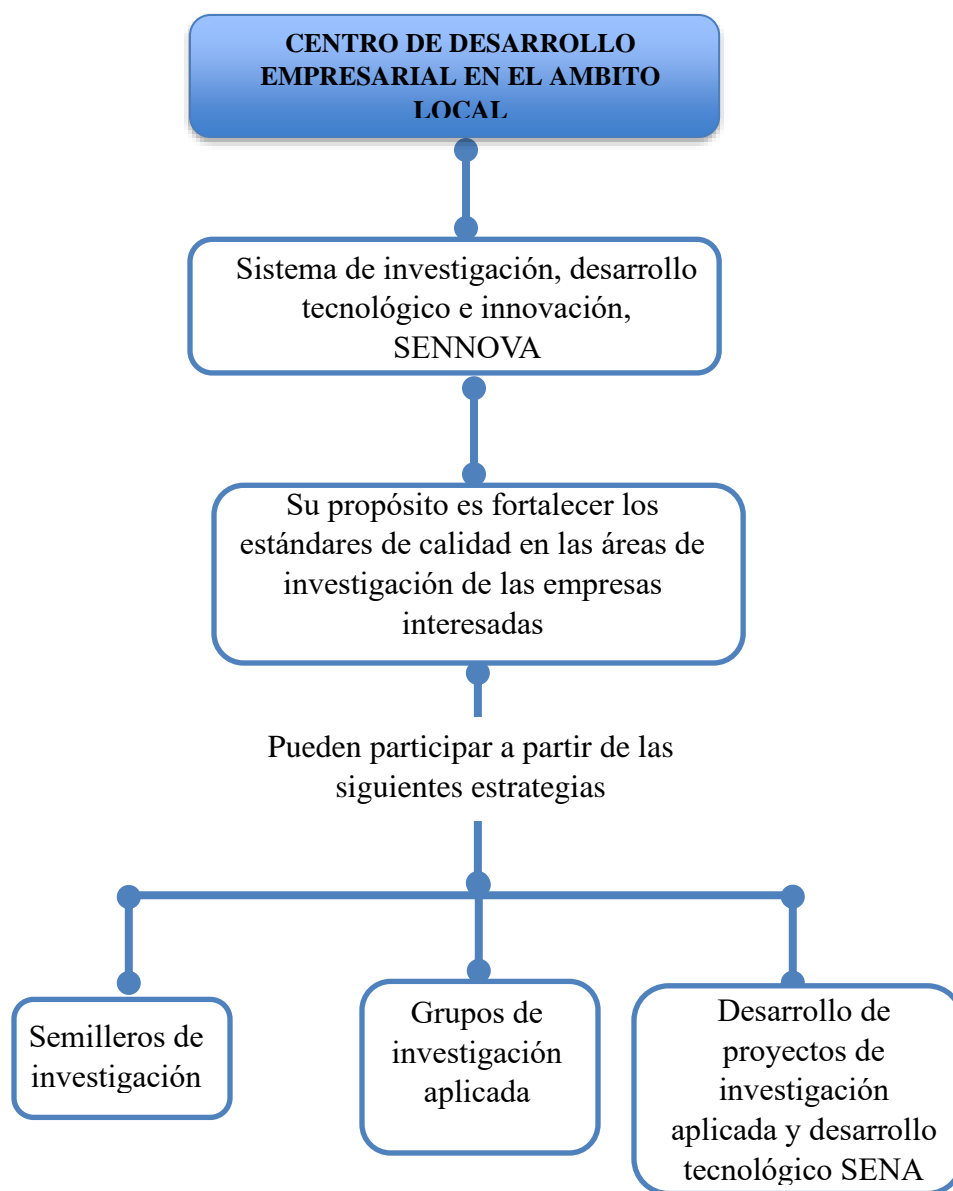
CENTRO DE DESARROLLO EMPRESARIAL EN EL AMBITO LOCAL

Sistema de investigación, desarrollo tecnológico e innovación, SENNOVA

Su propósito es fortalecer los estándares de calidad en las áreas de investigación de las empresas interesadas

Pueden participar a partir de las siguientes estrategias

Semilleros de investigación

Grupos de investigación aplicada

Desarrollo de proyectos de investigación aplicada y desarrollo tecnológico SENA